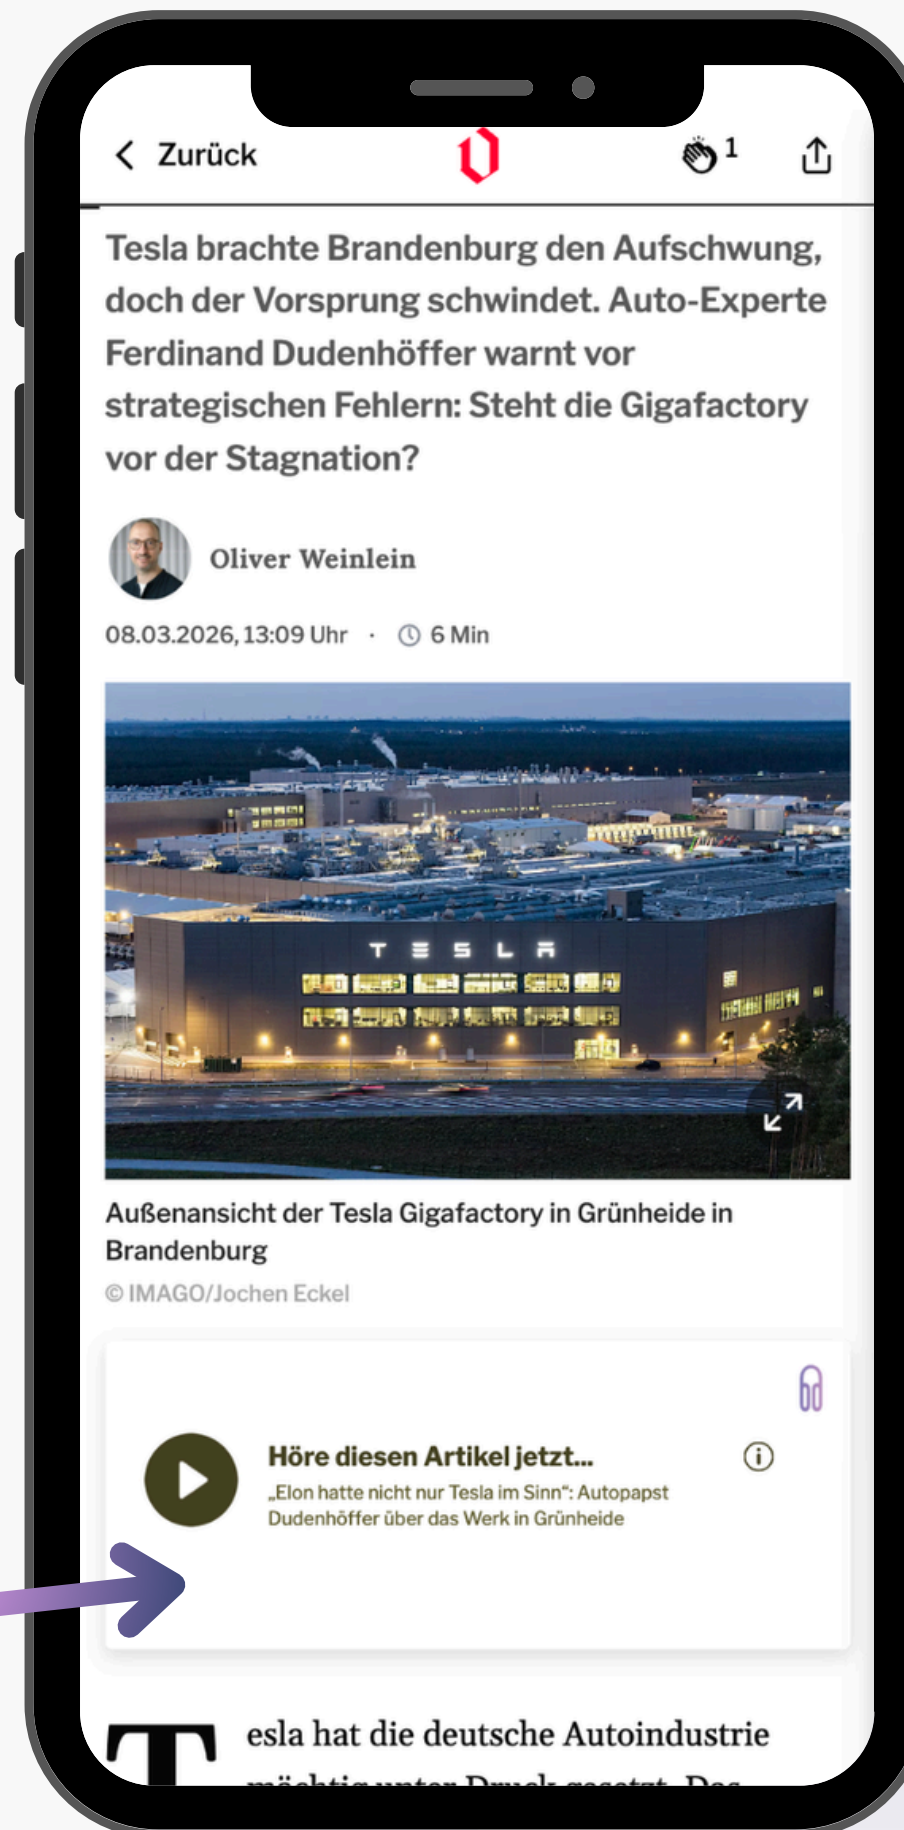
Zurück

1

Tesla brachte Brandenburg den Aufschwung, doch der Vorsprung schwindet. Auto-Experte Ferdinand Dudenhöffer warnt vor strategischen Fehlern: Steht die Gigafactory vor der Stagnation?

Oliver Weinlein

08.03.2026, 13:09 Uhr · 6 Min

TESLA

Außenansicht der Tesla Gigafactory in Grünheide in Brandenburg

© IMAGO/Jochen Eckel

Höre diesen Artikel jetzt...

„Elon hatte nicht nur Tesla im Sinn“: Autopapst Dudenhöffer über das Werk in Grünheide

Tesla hat die deutsche Autoindustrie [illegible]